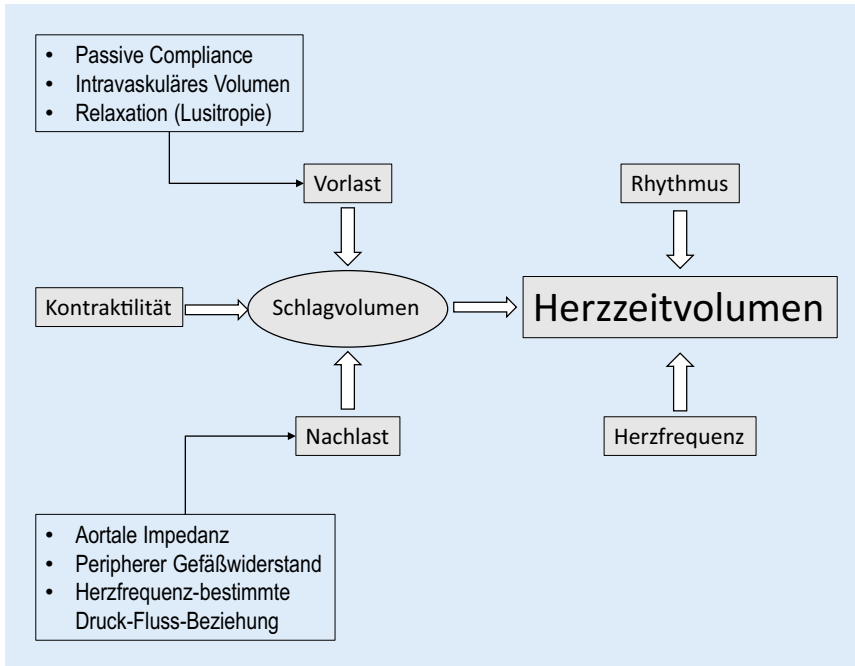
- Passive Compliance
- Intravaskuläres Volumen
- Relaxation (Lusitropie)

Vorlast

Rhythmus

Kontraktilität

Schlagvolumen

Herzzeitvolumen

Nachlast

Herzfrequenz

- Aortale Impedanz
- Peripherer Gefäßwiderstand
- Herzfrequenz-bestimmte Druck-Fluss-Beziehung